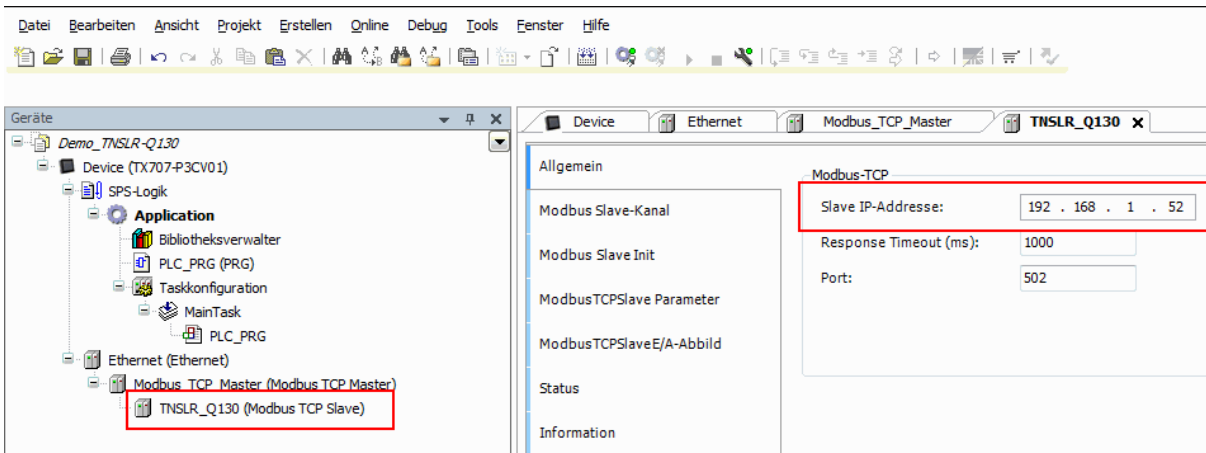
Datei Bearbeiten Ansicht Projekt Erstellen Online Debug Tools Fenster Hilfe

Geräte

Demo_TNSLR-Q130
Device (TX707-P3CV01)
SPS-Logik
Application
Bibliotheksverwalter
PLC_PRG (PRG)
Taskkonfiguration
MainTask
PLC_PRG
Ethernet (Ethernet)
Modbus_TCP_Master (Modbus TCP Master)
TNSLR_Q130 (Modbus TCP Slave)

Device | Ethernet | Modbus_TCP_Master | TNSLR_Q130

Allgemein
Modbus Slave-Kanal
Modbus Slave Init
ModbusTCPSlave Parameter
ModbusTCPSlaveE/A-Abbild
Status
Information

Modbus-TCP
Slave IP-Addresse: 192 . 168 . 1 . 52
Response Timeout (ms): 1000
Port: 502